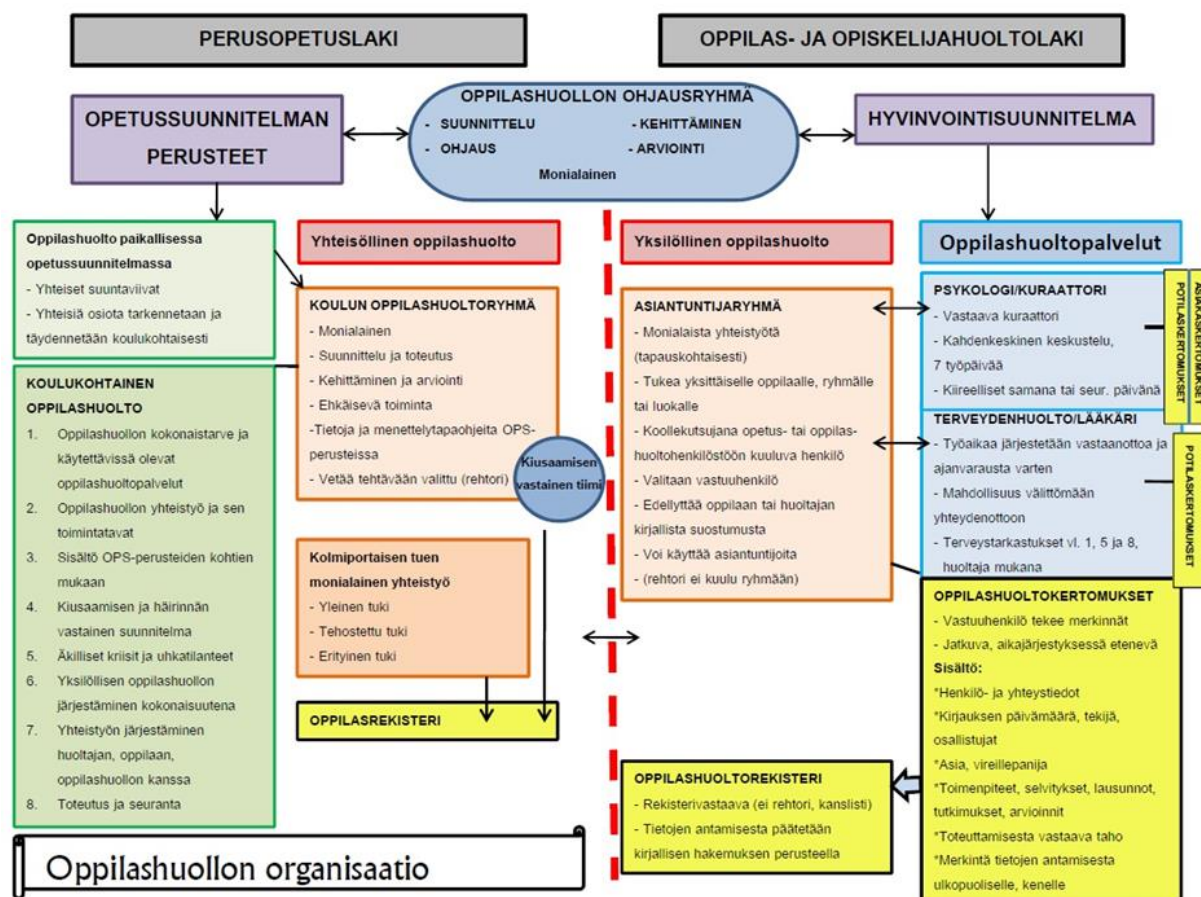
PERUSOPETUSLAKI

OPPILAS- JA OPISKELIJAHUOLTOLAKI

OPETUSSUUNNITELMAN PERUSTEET

OPPILASHUOLLON OHJAUSRYHMÄ
- SUUNNITTELU
- KEHITTÄMINEN
- OHJAUS
- ARVIOINTI
Monialainen

HYVINVOINTISUUNNITELMA

Oppilashuolto paikallisessa opetussuunnitelmassa
- Yhteiset suuntaviivat
- Yhteisiä osiota tarkennetaan ja täydennetään koulukohtaisesti

KOULUKOHTAINEN OPPILASHUOLTO
1. Oppilashuollon kokonaistarve ja käytettävissä olevat oppilashuoltopalvelut
2. Oppilashuollon yhteistyö ja sen toimintatavat
3. Sisältö OPS-perusteiden kohtien mukaan
4. Kiusaamisen ja häirinnän vastainen suunnitelma
5. Äkilliset kriisit ja uhkatilanteet
6. Yksilöllisen oppilashuollon järjestäminen kokonaisuutena
7. Yhteistyön järjestäminen huoltajan, oppilaan, oppilashuollon kanssa
8. Toteutus ja seuranta

Yhteisöllinen oppilashuolto

KOULUN OPPILASHUOLTORYHMÄ
- Monialainen
- Suunnittelu ja toteutus
- Kehittäminen ja arviointi
- Ehkäisevä toiminta
-Tietoja ja menettelytapaohjeita OPS-perusteissa
- Vetää tehtävään valittu (rehtori)

Kiusaamisen vastainen tiimi

Kolmiportaisen tuen monialainen yhteistyö
- Yleinen tuki
- Tehostettu tuki
- Erityinen tuki

OPPILASREKISTERI

Yksilöllinen oppilashuolto

ASIANTUNTIJARYHMÄ
- Monialaista yhteistyötä (tapauskohtaisesti)
- Tukea yksittäiselle oppilaalle, ryhmälle tai luokalle
- Koollekutsujana opetus- tai oppilashuoltohenkilöstöön kuuluva henkilö
- Valitaan vastuuhenkilö
- Edellyttää oppilaan tai huoltajan kirjallista suostumusta
- Voi käyttää asiantuntijoita
- (rehtori ei kuulu ryhmään)

OPPILASHUOLTOREKISTERI
- Rekisterivastaava (ei rehtori, kanslisti)
- Tietojen antamisesta päätetään kirjallisen hakemuksen perusteella

Oppilashuoltopalvelut

PSYKOLOGI/KURAATTORI
- Vastaava kuraattori
- Kahdenkeskinen keskustelu, 7 työpäivää
- Kiireelliset samana tai seur. päivänä

POTILASKERTOMUKSET

ASIAKASKERTOMUKSET

TERVEYDENHUOLTO/LÄÄKÄRI
- Työaikaa järjestetään vastaanottoa ja ajanvarausta varten
- Mahdollisuus välittömään yhteydenottoon
- Terveystarkastukset vl. 1, 5 ja 8, huoltaja mukana

POTILASKERTOMUKSET

OPPILASHUOLTOKERTOMUKSET
- Vastuuhenkilö tekee merkinnät
- Jatkuva, aikajärjestyksessä etenevä
Sisältö:
*Henkilö- ja yhteystiedot
*Kirjauksen päivämäärä, tekijä, osallistujat
*Asia, vireillepanija
*Toimenpiteet, selvitykset, lausunnot, tutkimukset, arvioinnit
*Toteuttamisesta vastaava taho
*Merkintä tietojen antamisesta ulkopuoliselle, kenelle

Oppilashuollon organisaatio